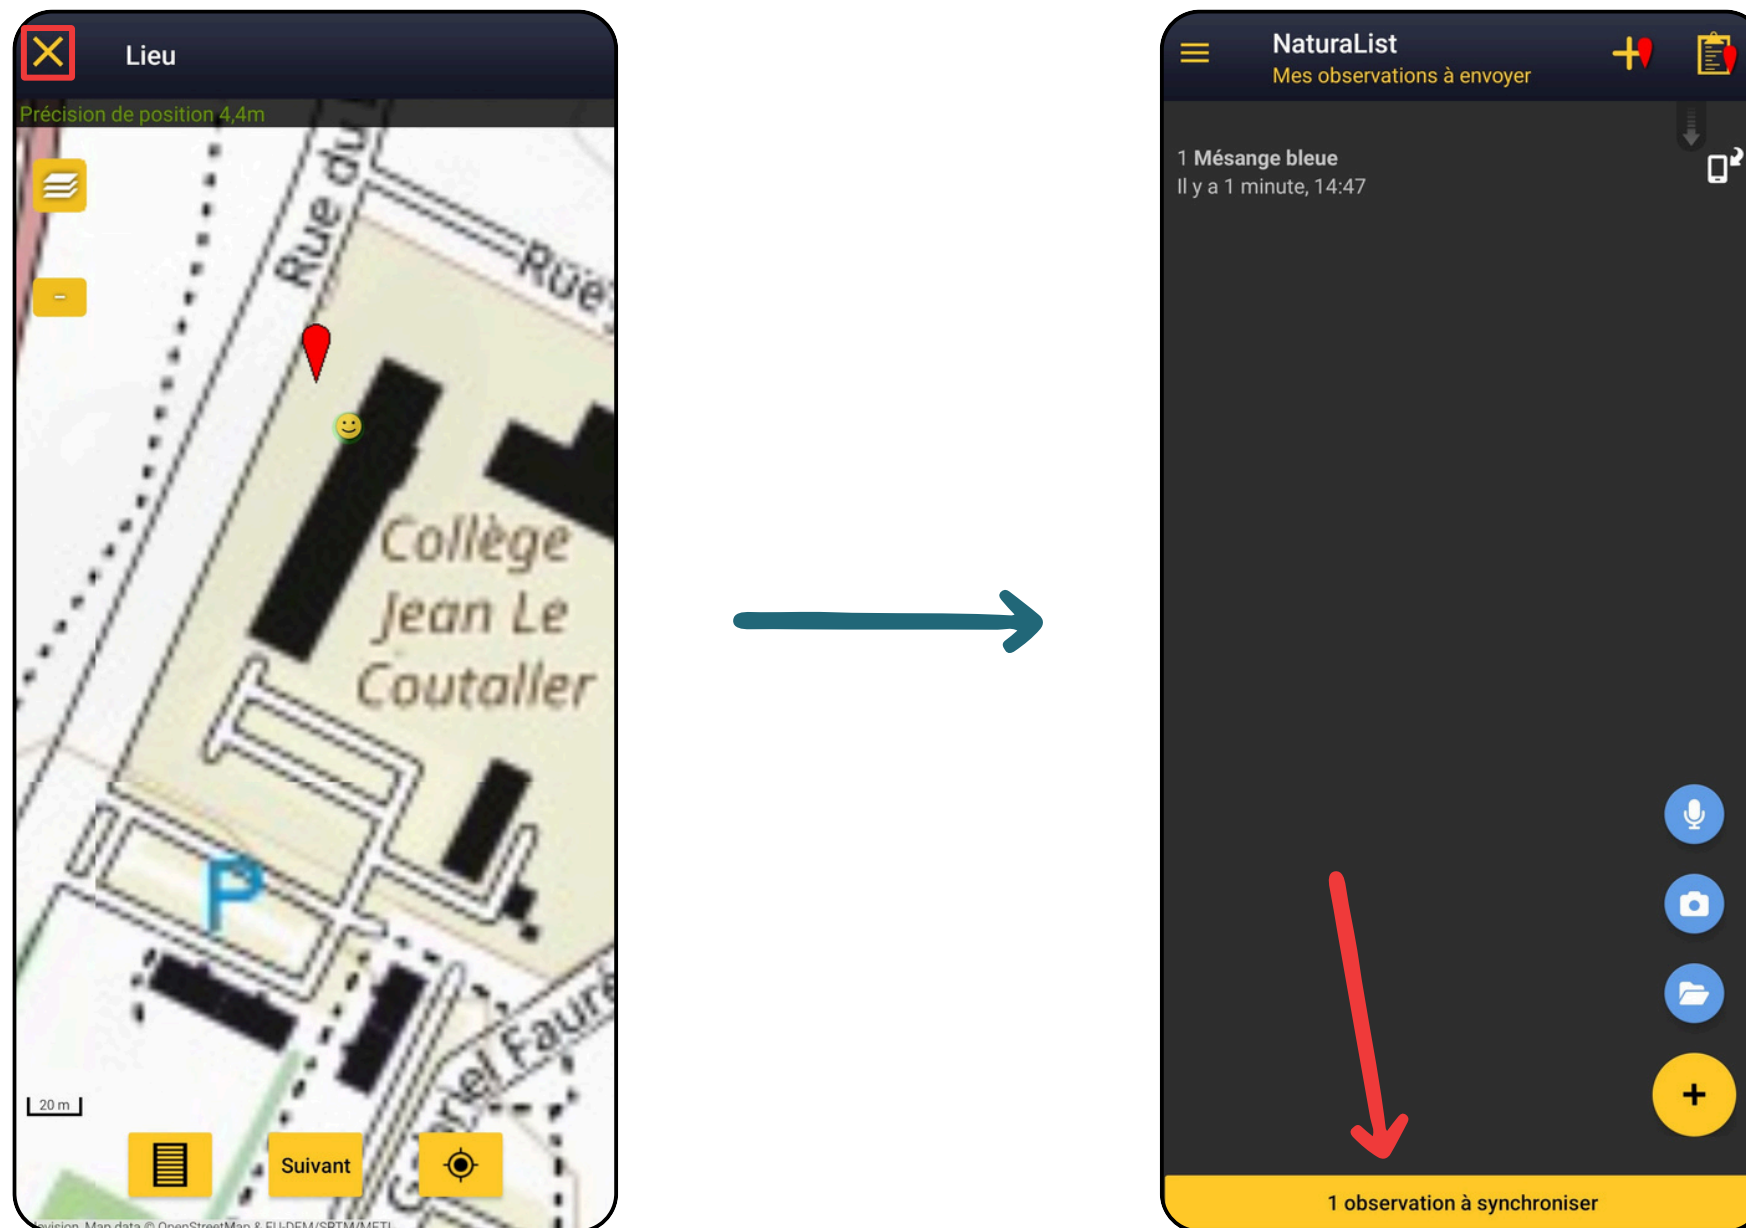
Lieu

Précision de position 4,4m

Rue du

Rue

Collège Jean Le Coutaller

P

el Faure

20 m

Suivant

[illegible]vision. Map data © OpenStreetMap & EU-DEM/SRTM/METI

NaturaList
Mes observations à envoyer

1 Mésange bleue
Il y a 1 minute, 14:47

+

1 observation à synchroniser